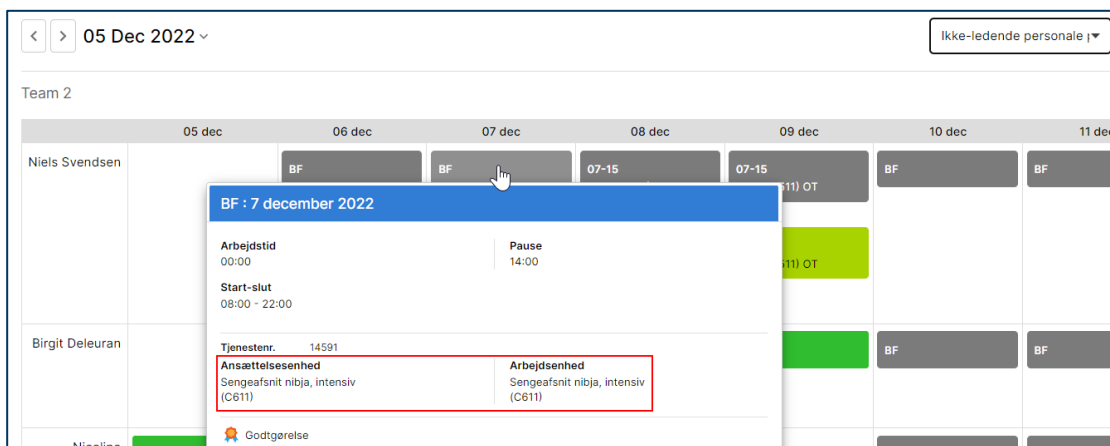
< > 05 Dec 2022

Ikke-ledende personale |

Team 2

| | 05 dec | 06 dec | 07 dec | 08 dec | 09 dec | 10 dec | 11 de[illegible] |
|---|---|---|---|---|---|---|---|
| Niels Svendsen | | BF | BF | 07-15 | 07-15 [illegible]611) OT | BF | BF |
| | | | | | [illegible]611) OT | | |
| Birgit Deleuran | | | | | | BF | BF |
| Nicoline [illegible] | | | | | | | |

BF : 7 december 2022

Arbejdstid
00:00

Pause
14:00

Start-slut
08:00 - 22:00

Tjenestenr. 14591

Ansættelsesenhed
Sengeafsnit nibja, intensiv (C611)

Arbejdsenhed
Sengeafsnit nibja, intensiv (C611)

Godtgørelse